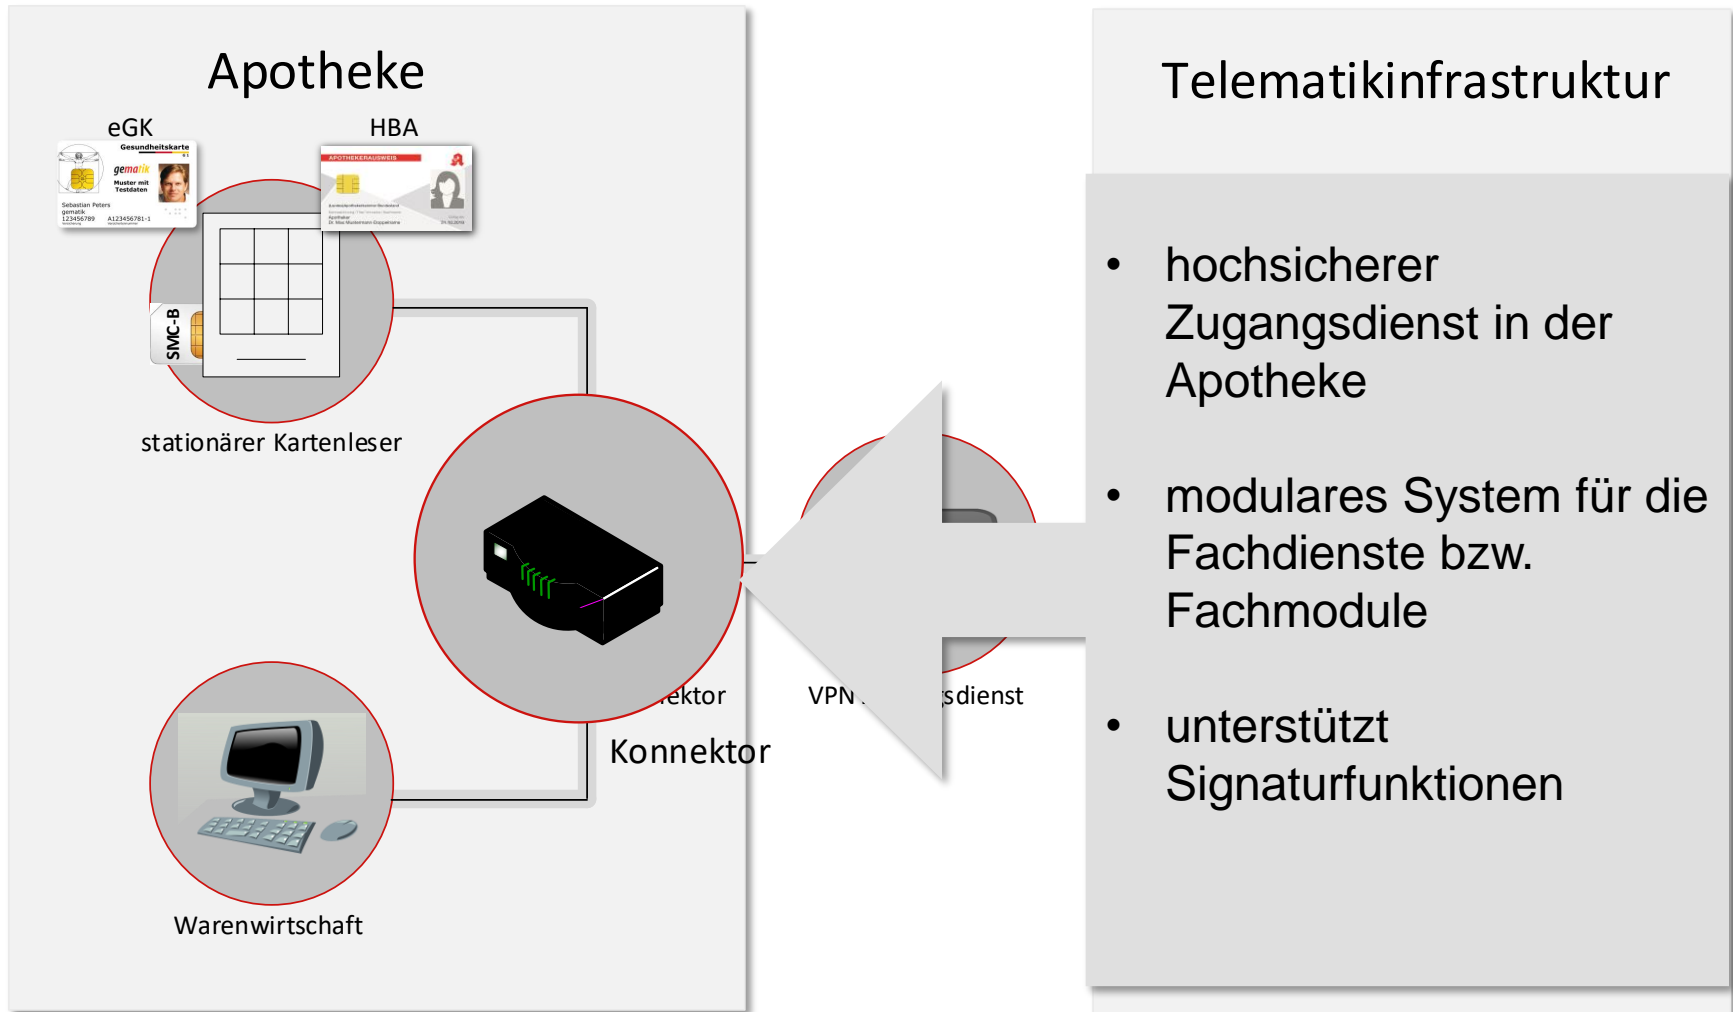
Apotheke

eGK

Gesundheitskarte

gematik

Muster mit Testdaten

Sebastian Peters
gematik
123456789 A123456781-1

HBA

APOTHEKERAUSWEIS

SMC-B

stationärer Kartenleser

Warenwirtschaft

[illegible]ektor

Konnektor

VPN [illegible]sdienst

Telematikinfrastruktur

• hochsicherer Zugangsdienst in der Apotheke

• modulares System für die Fachdienste bzw. Fachmodule

• unterstützt Signaturfunktionen